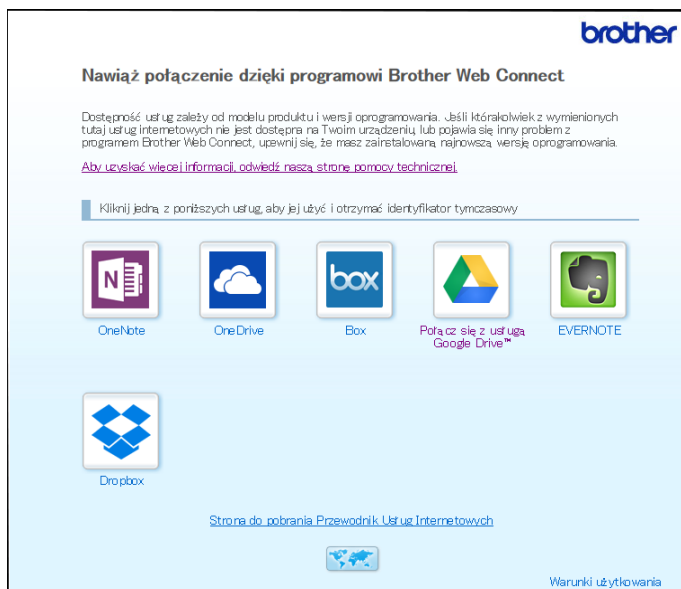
brother

Nawiąż połączenie dzięki programowi Brother Web Connect

Dostępność usług zależy od modelu produktu i wersji oprogramowania. Jeśli którakolwiek z wymienionych tutaj usług internetowych nie jest dostępna na Twoim urządzeniu, lub pojawia się inny problem z programem Brother Web Connect, upewnij się, że masz zainstalowaną najnowszą wersję oprogramowania.

Aby uzyskać więcej informacji, odwiedź naszą stronę pomocy technicznej.

Kliknij jedną z poniższych usług, aby jej użyć i otrzymać identyfikator tymczasowy

OneNote

OneDrive

box

Box

Połącz się z usługą Google Drive™

EVERNOTE

Dropbox

Strona do pobrania Przewodnik Usług Internetowych

Warunki użytkowania